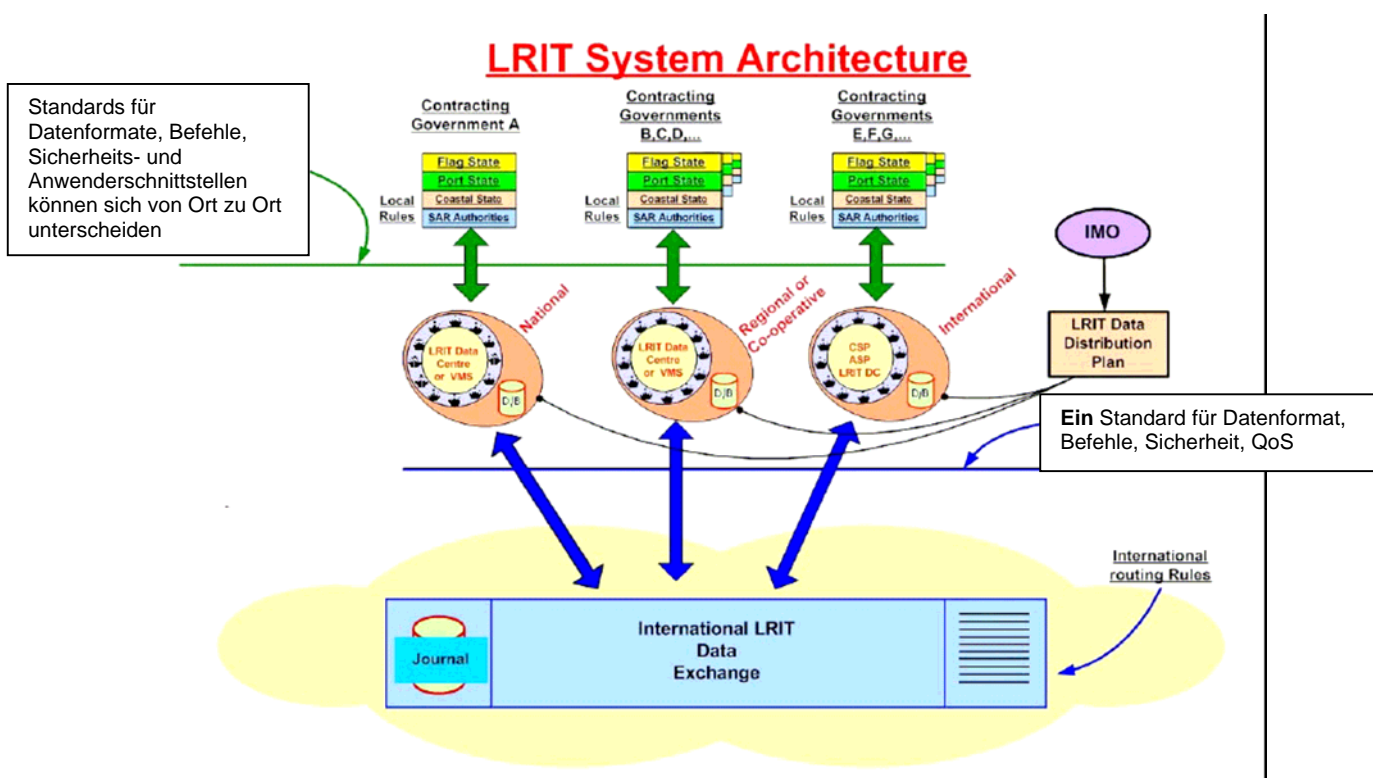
LRIT System Architecture

Standards für Datenformate, Befehle, Sicherheits- und Anwenderschnittstellen können sich von Ort zu Ort unterscheiden

Contracting Government A

Local Rules

Flag State
Port State
Coastal State
SAR Authorities

Contracting Governments B,C,D,...

Local Rules

Flag State
Port State
Coastal State
SAR Authorities

Contracting Governments E,F,G,...

Local Rules

Flag State
Port State
Coastal State
SAR Authorities

IMO

National

LRIT Data Centre or VMS

D/B

Regional or Co-operative

LRIT Data Centre or VMS

D/B

International

CSP
ASP
LRIT DC

D/B

LRIT Data Distribution Plan

**Ein** Standard für Datenformat, Befehle, Sicherheit, QoS

International routing Rules

Journal

International LRIT Data Exchange